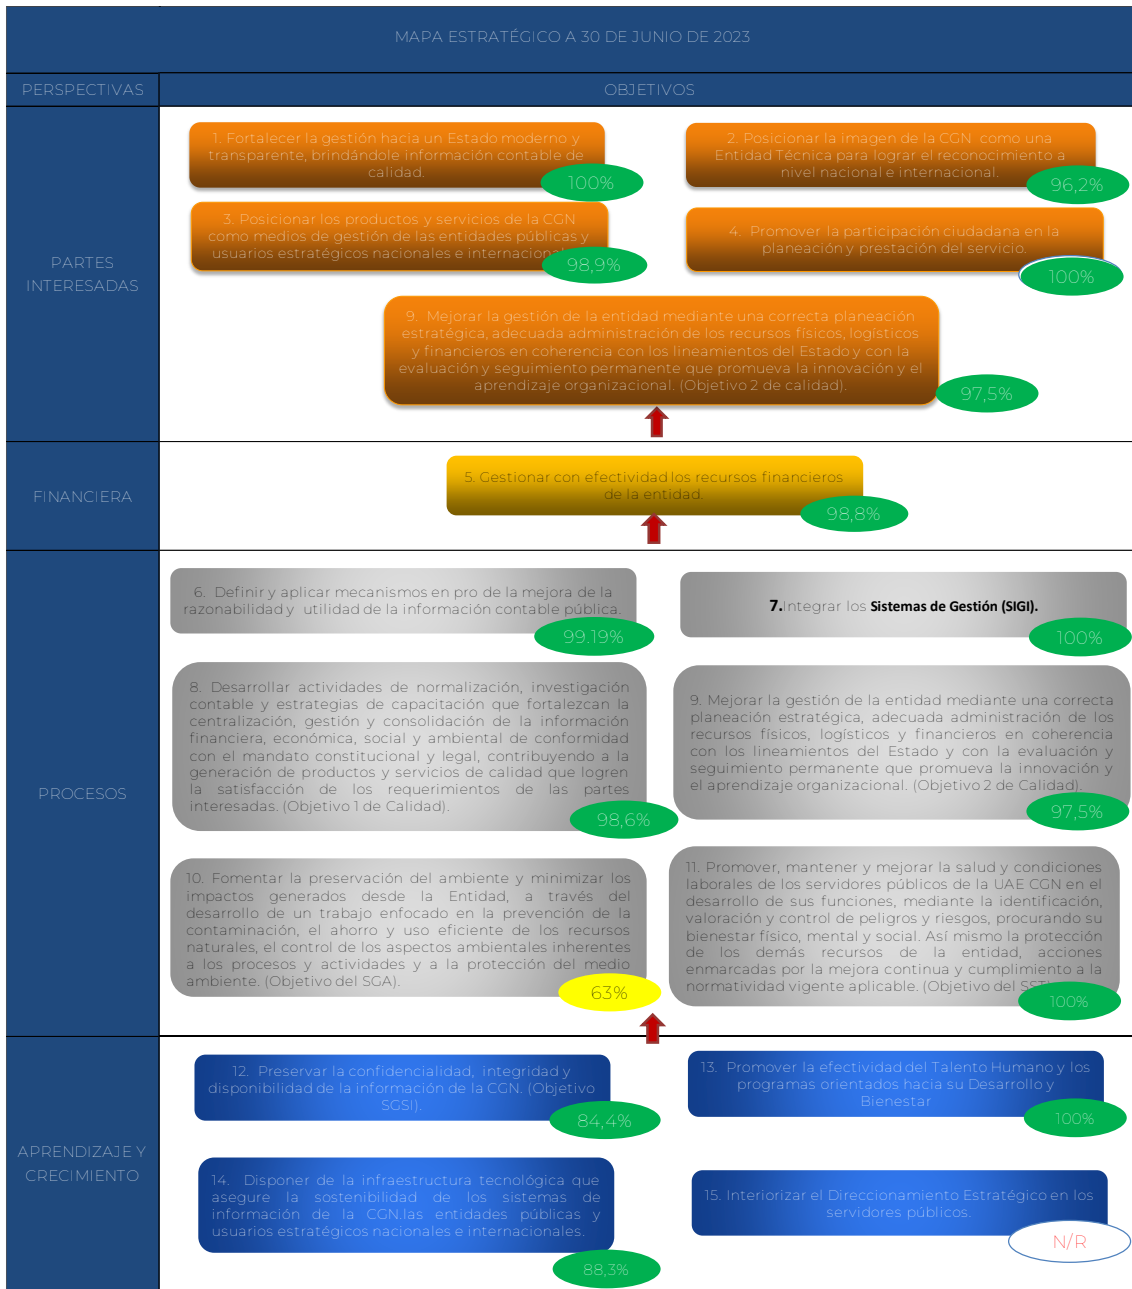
MAPA ESTRATÉGICO A 30 DE JUNIO DE 2023

| PERSPECTIVAS | OBJETIVOS |
|---|---|
| PARTES INTERESADAS | 1. Fortalecer la gestión hacia un Estado moderno y transparente, brindándole información contable de calidad. 100% <br> 2. Posicionar la imagen de la CGN como una Entidad Técnica para lograr el reconocimiento a nivel nacional e internacional. 96,2% <br> 3. Posicionar los productos y servicios de la CGN como medios de gestión de las entidades públicas y usuarios estratégicos nacionales e internacionales. 98,9% <br> 4. Promover la participación ciudadana en la planeación y prestación del servicio. 100% <br> 9. Mejorar la gestión de la entidad mediante una correcta planeación estratégica, adecuada administración de los recursos físicos, logísticos y financieros en coherencia con los lineamientos del Estado y con la evaluación y seguimiento permanente que promueva la innovación y el aprendizaje organizacional. (Objetivo 2 de calidad). 97,5% |
| FINANCIERA | 5. Gestionar con efectividad los recursos financieros de la entidad. 98,8% |
| PROCESOS | 6. Definir y aplicar mecanismos en pro de la mejora de la razonabilidad y utilidad de la información contable pública. 99.19% <br> 7. Integrar los Sistemas de Gestión (SIGI). 100% <br> 8. Desarrollar actividades de normalización, investigación contable y estrategias de capacitación que fortalezcan la centralización, gestión y consolidación de la información financiera, económica, social y ambiental de conformidad con el mandato constitucional y legal, contribuyendo a la generación de productos y servicios de calidad que logren la satisfacción de los requerimientos de las partes interesadas. (Objetivo 1 de Calidad). 98,6% <br> 9. Mejorar la gestión de la entidad mediante una correcta planeación estratégica, adecuada administración de los recursos físicos, logísticos y financieros en coherencia con los lineamientos del Estado y con la evaluación y seguimiento permanente que promueva la innovación y el aprendizaje organizacional. (Objetivo 2 de Calidad). 97,5% <br> 10. Fomentar la preservación del ambiente y minimizar los impactos generados desde la Entidad, a través del desarrollo de un trabajo enfocado en la prevención de la contaminación, el ahorro y uso eficiente de los recursos naturales, el control de los aspectos ambientales inherentes a los procesos y actividades y a la protección del medio ambiente. (Objetivo del SGA). 63% <br> 11. Promover, mantener y mejorar la salud y condiciones laborales de los servidores públicos de la UAE CGN en el desarrollo de sus funciones, mediante la identificación, valoración y control de peligros y riesgos, procurando su bienestar físico, mental y social. Así mismo la protección de los demás recursos de la entidad, acciones enmarcadas por la mejora continua y cumplimiento a la normatividad vigente aplicable. (Objetivo del SST). 100% |
| APRENDIZAJE Y CRECIMIENTO | 12. Preservar la confidencialidad, integridad y disponibilidad de la información de la CGN. (Objetivo SGSI). 84,4% <br> 13. Promover la efectividad del Talento Humano y los programas orientados hacia su Desarrollo y Bienestar 100% <br> 14. Disponer de la infraestructura tecnológica que asegure la sostenibilidad de los sistemas de información de la CGN.las entidades públicas y usuarios estratégicos nacionales e internacionales. 88,3% <br> 15. Interiorizar el Direccionamiento Estratégico en los servidores públicos. N/R |